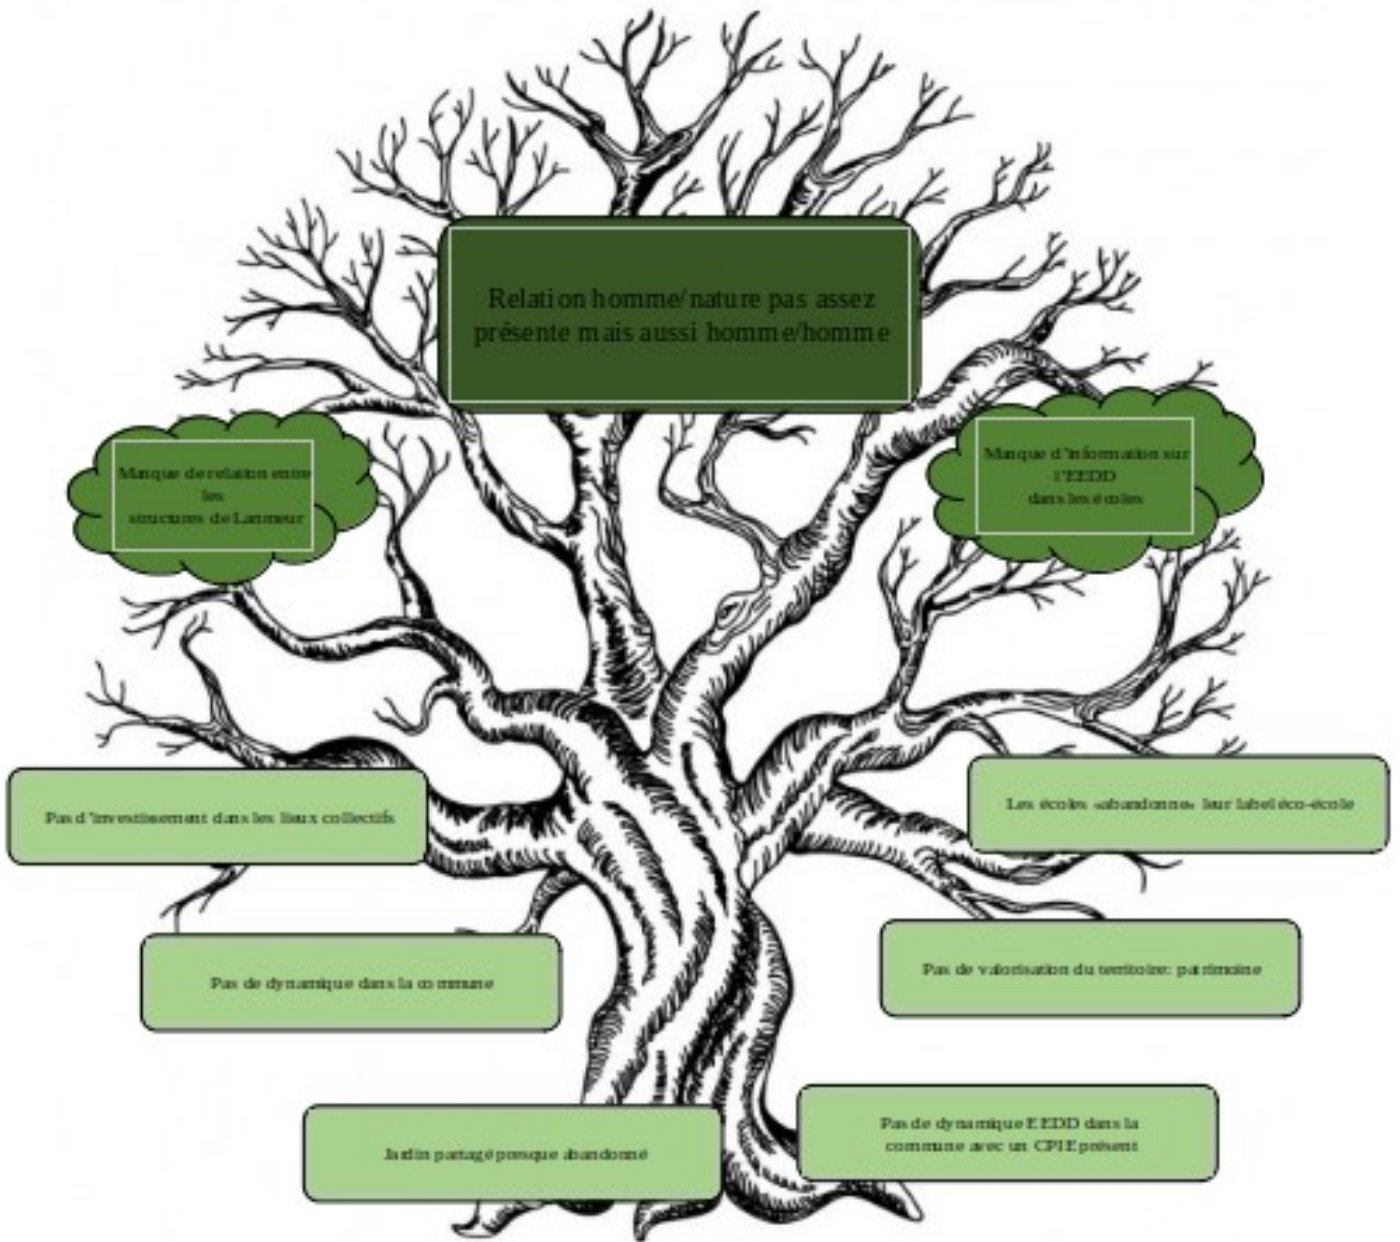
Relation homme/nature pas assez présente mais aussi homme/homme

Manque de relation entre les structures de Lanmeur

Manque d'information sur l'EEDD dans les écoles

Pas d'investissement dans les lieux collectifs

Les écoles «abandonne» leur label éco-école

Pas de dynamique dans la commune

Pas de valorisation du territoire: patrimoine

Jardin partagé presque abandonné

Pas de dynamique EEDD dans la commune avec un CPIE présent